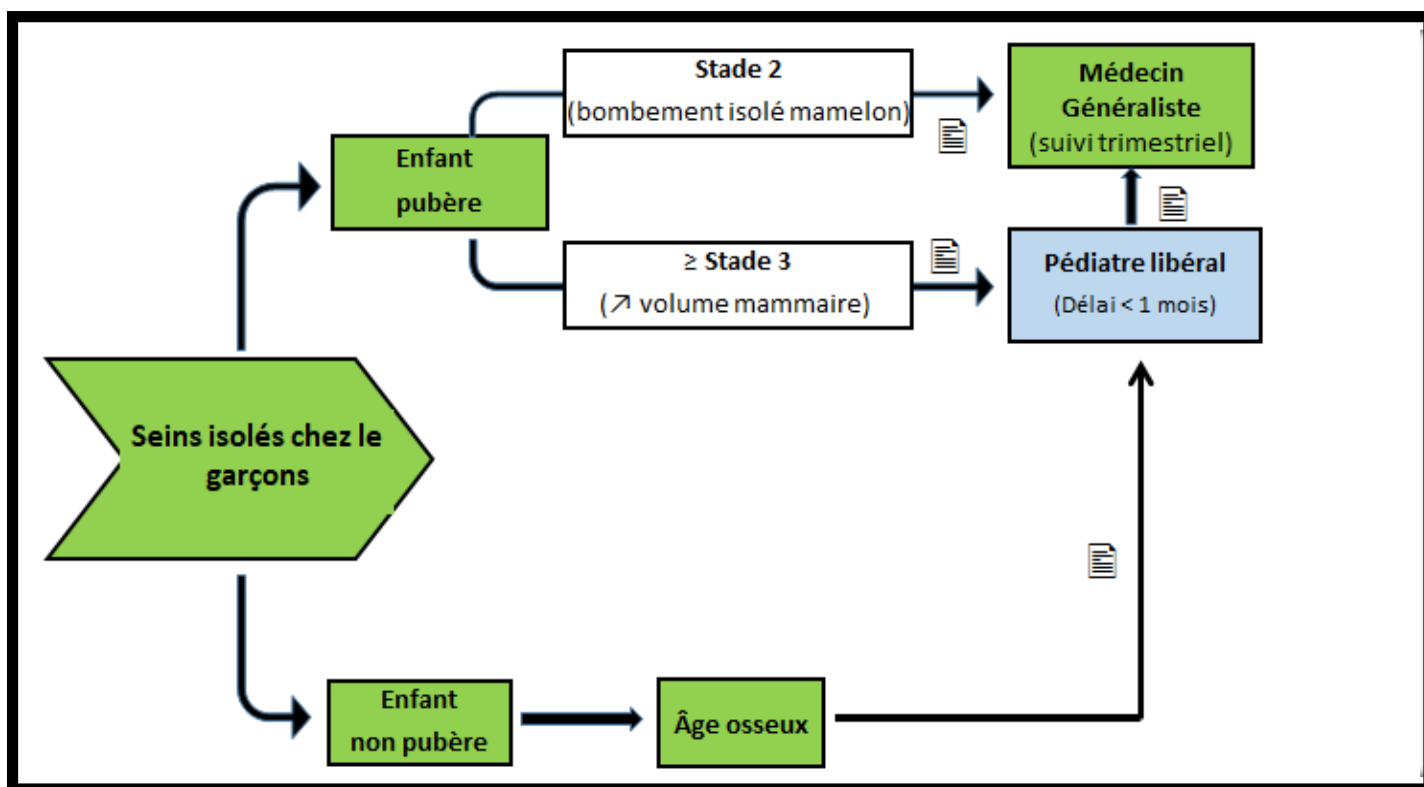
Seins isolés chez le garçons

Enfant pubère

Stade 2
(bombement isolé mamelon)

≥ Stade 3
(↗ volume mammaire)

Médecin Généraliste
(suivi trimestriel)

Pédiatre libéral
(Délai < 1 mois)

Enfant non pubère

Âge osseux